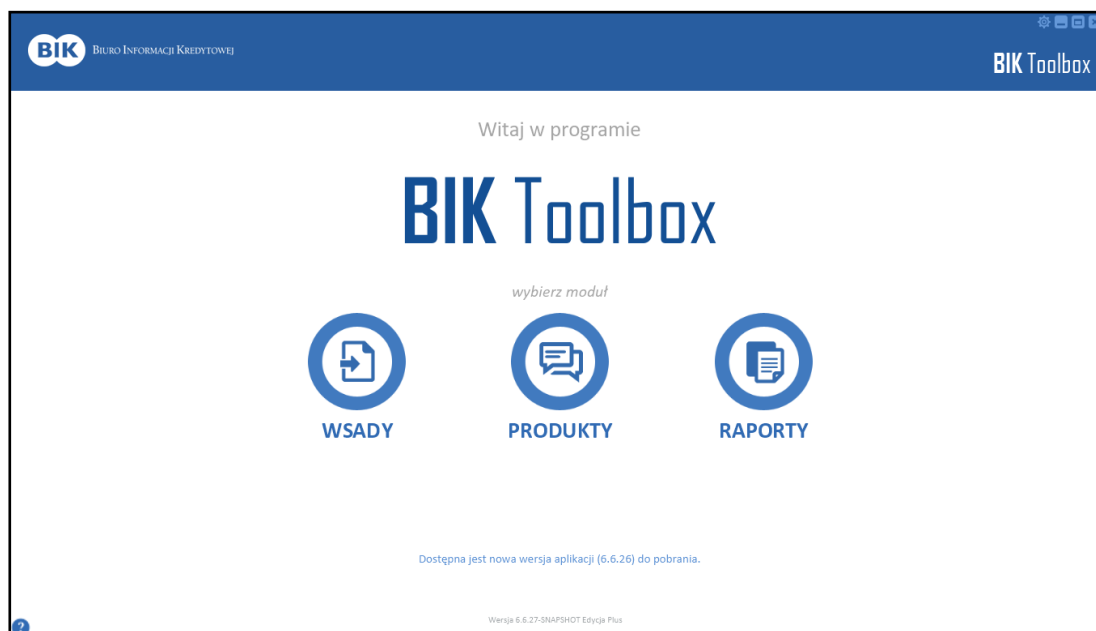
BIK Biuro Informacji Kredytowej

BIK Toolbox

Witaj w programie

BIK Toolbox

wybierz moduł

WSADY

PRODUKTY

RAPORTY

Dostępna jest nowa wersja aplikacji (6.6.26) do pobrania.

Wersja 6.6.27-SNAPSHOT Edycja Plus

?